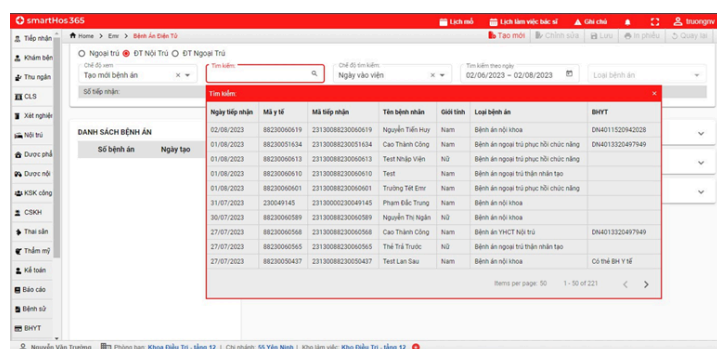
smartHos365

Lịch mổ | Lịch làm việc bác sĩ | Ghi chú | truongnv

Home > Emr > Bệnh Án Điện Tử

Tạo mới | Chỉnh sửa | Lưu | In phiếu | Quay lại

Tiếp nhận
Khám bện
Thu ngân
CLS
Xét nghiệ
Nội trú
Dược phẩ
Dược nội
KSK công
CSKH
Thai sản
Thẩm mỹ
Kế toán
Báo cáo
Bệnh sử
BHYT

○ Ngoại trú ● ĐT Nội Trú ○ ĐT Ngoại Trú

Chế độ xem
Tạo mới bệnh án

Tìm kiếm

Chế độ tìm kiếm
Ngày vào viện

Tìm kiếm theo ngày
02/06/2023 ~ 02/08/2023

Loại bệnh án

Số tiếp nhận:

DANH SÁCH BỆNH ÁN

Số bệnh án | Ngày tạo

Tìm kiếm:

| Ngày tiếp nhận | Mã y tế | Mã tiếp nhận | Tên bệnh nhân | Giới tính | Loại bệnh án | BHYT |
|---|---|---|---|---|---|---|
| 02/08/2023 | 88230060619 | 23130088230060619 | Nguyễn Tiến Huy | Nam | Bệnh án nội khoa | DN4011520942028 |
| 01/08/2023 | 88230051634 | 23130088230051634 | Cao Thành Công | Nam | Bệnh án ngoại trú phục hồi chức năng | DN4013320497949 |
| 01/08/2023 | 88230060613 | 23130088230060613 | Test Nhập Viện | Nữ | Bệnh án ngoại trú phục hồi chức năng | |
| 01/08/2023 | 88230060610 | 23130088230060610 | Test | Nam | Bệnh án ngoại trú thận nhân tạo | |
| 01/08/2023 | 88230060601 | 23130088230060601 | Trường Tét Emr | Nam | Bệnh án ngoại trú phục hồi chức năng | |
| 31/07/2023 | 230049145 | 23130000230049145 | Phạm Đắc Trung | Nam | Bệnh án nội khoa | |
| 30/07/2023 | 88230060589 | 23130088230060589 | Nguyễn Thị Ngân | Nữ | Bệnh án nội khoa | |
| 27/07/2023 | 88230060568 | 23130088230060568 | Cao Thành Công | Nam | Bệnh án YHCT Nội trú | DN4013320497949 |
| 27/07/2023 | 88230060565 | 23130088230060565 | Thế Trà Trước | Nữ | Bệnh án ngoại trú thận nhân tạo | |
| 27/07/2023 | 88230050437 | 23130088230050437 | Test Lan Sau | Nam | Bệnh án nội khoa | Có thẻ BH Y tế |

Items per page: 50 | 1 - 50 of 221

Nguyễn Văn Trường | Phòng ban: Khoa Điều Trị - tầng 12 | Chi nhánh: 55 Yên Ninh | Kho làm việc: Khoa Điều Trị - tầng 12